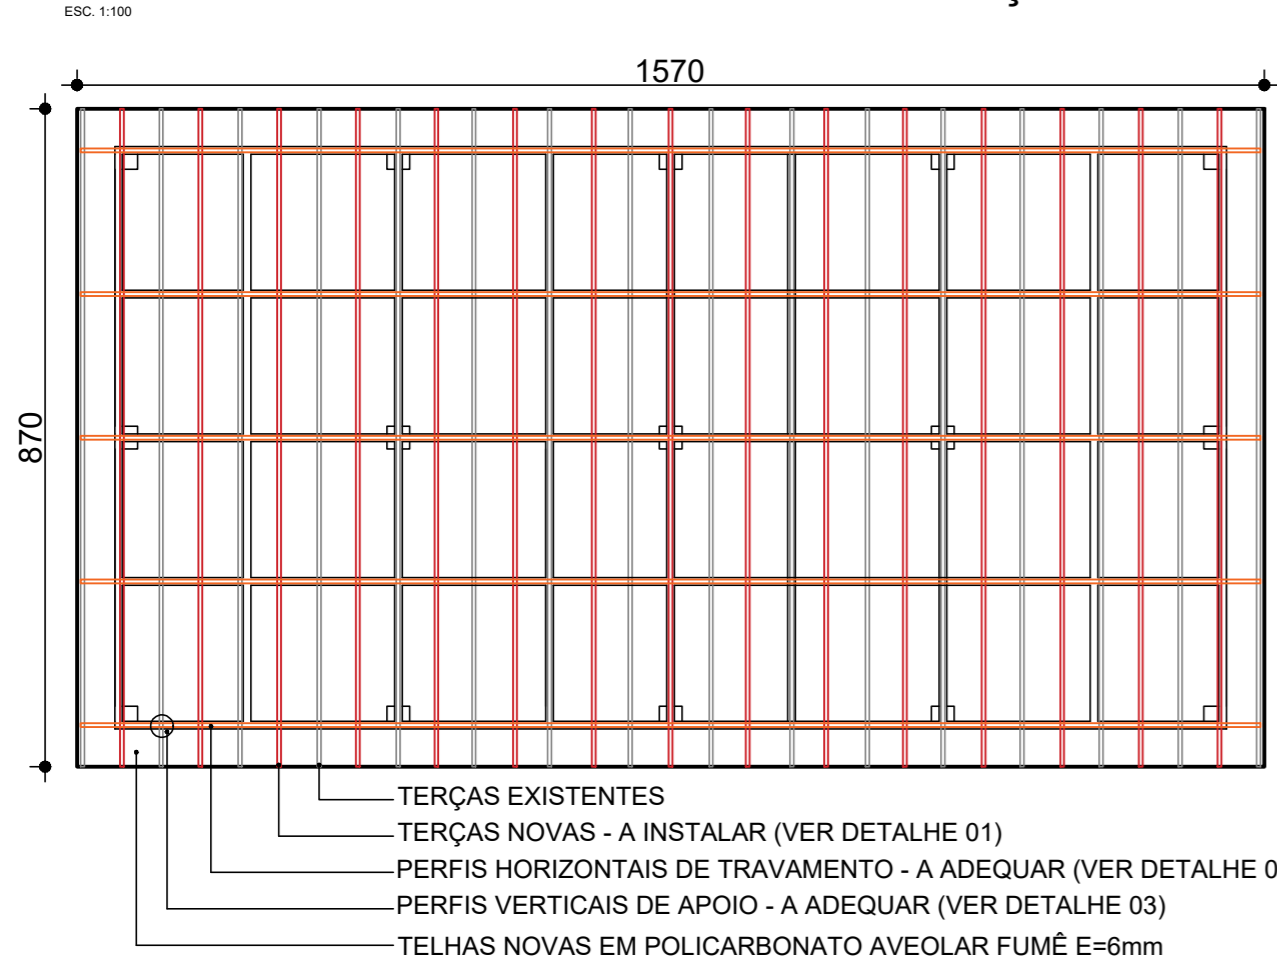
ESC. 1:100

1570

870

TERÇAS EXISTENTES
TERÇAS NOVAS - A INSTALAR (VER DETALHE 01)
PERFIS HORIZONTAIS DE TRAVAMENTO - A ADEQUAR (VER DETALHE 0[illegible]
PERFIS VERTICAIS DE APOIO - A ADEQUAR (VER DETALHE 03)
TELHAS NOVAS EM POLICARBONATO AVEOLAR FUMÊ E=6mm